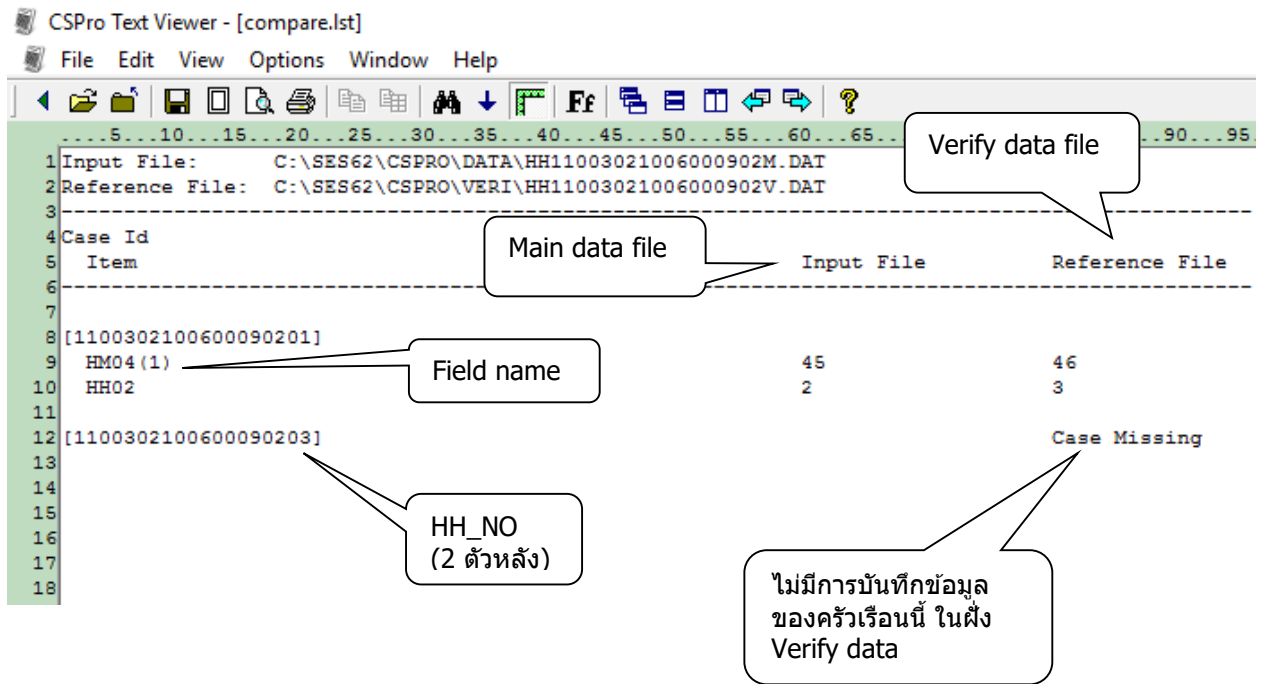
CSPro Text Viewer - [compare.lst]

File Edit View Options Window Help

....5...10...15...20...25...30...35...40...45...50...55...60...65.. ..90...95

Verify data file

1 Input File: C:\SES62\CSPRO\DATA\HH1100302100600090 2M.DAT
2 Reference File: C:\SES62\CSPRO\VERI\HH1100302100600090 2V.DAT
3 ---------------------------------------------------------------------------------------------
4 Case Id

Main data file

5 Item Input File Reference File
6 ---------------------------------------------------------------------------------------------
7
8 [110030210060009020 1]
9 HM04(1) 45 46

Field name

10 HH02 2 3
11
12 [110030210060009020 3] Case Missing
13
14
15
16
17
18

HH_NO
(2 ตัวหลัง)

ไม่มีการบันทึกข้อมูลของครัวเรือนนี้ ในฝั่ง Verify data